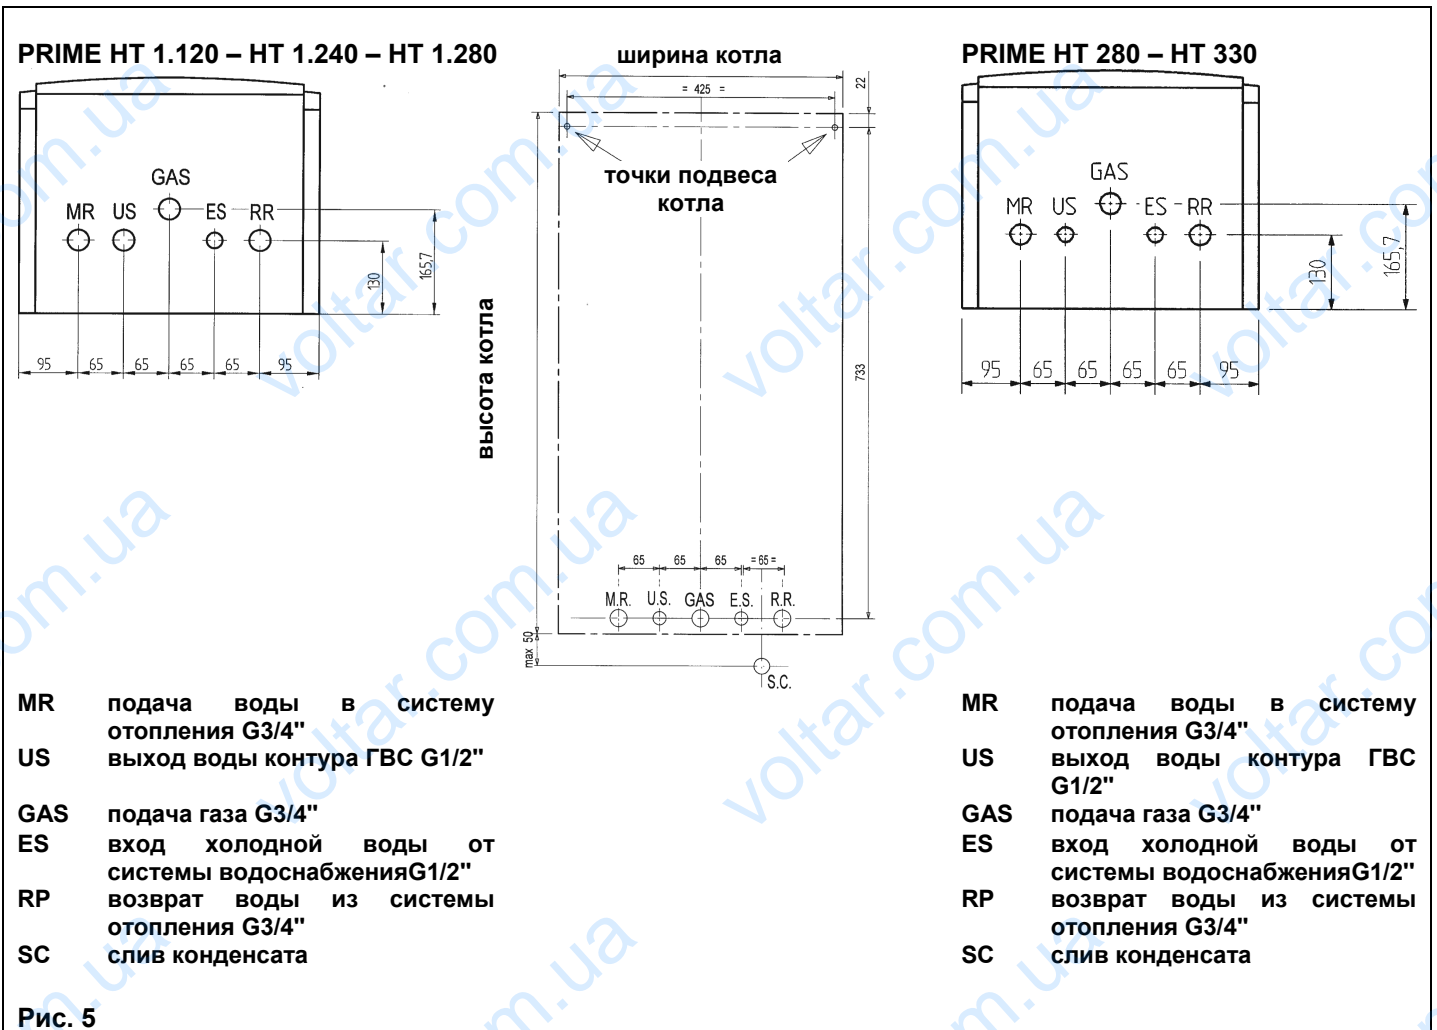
PRIME HT 1.120 – HT 1.240 – HT 1.280

GAS
MR US ES RR
130
165,7
95 65 65 65 65 95

ширина котла
= 425 =
22
точки подвеса котла
высота котла
733
65 65 65 = 65 =
M.R. U.S. GAS E.S. R.R.
max 50
S.C.

PRIME HT 280 – HT 330

GAS
MR US ES RR
130
165,7
95 65 65 65 65 95

MR подача воды в систему отопления G3/4''
US выход воды контура ГВС G1/2''
GAS подача газа G3/4''
ES вход холодной воды от системы водоснабженияG1/2''
RP возврат воды из системы отопления G3/4''
SC слив конденсата

MR подача воды в систему отопления G3/4''
US выход воды контура ГВС G1/2''
GAS подача газа G3/4''
ES вход холодной воды от системы водоснабженияG1/2''
RP возврат воды из системы отопления G3/4''
SC слив конденсата

Рис. 5